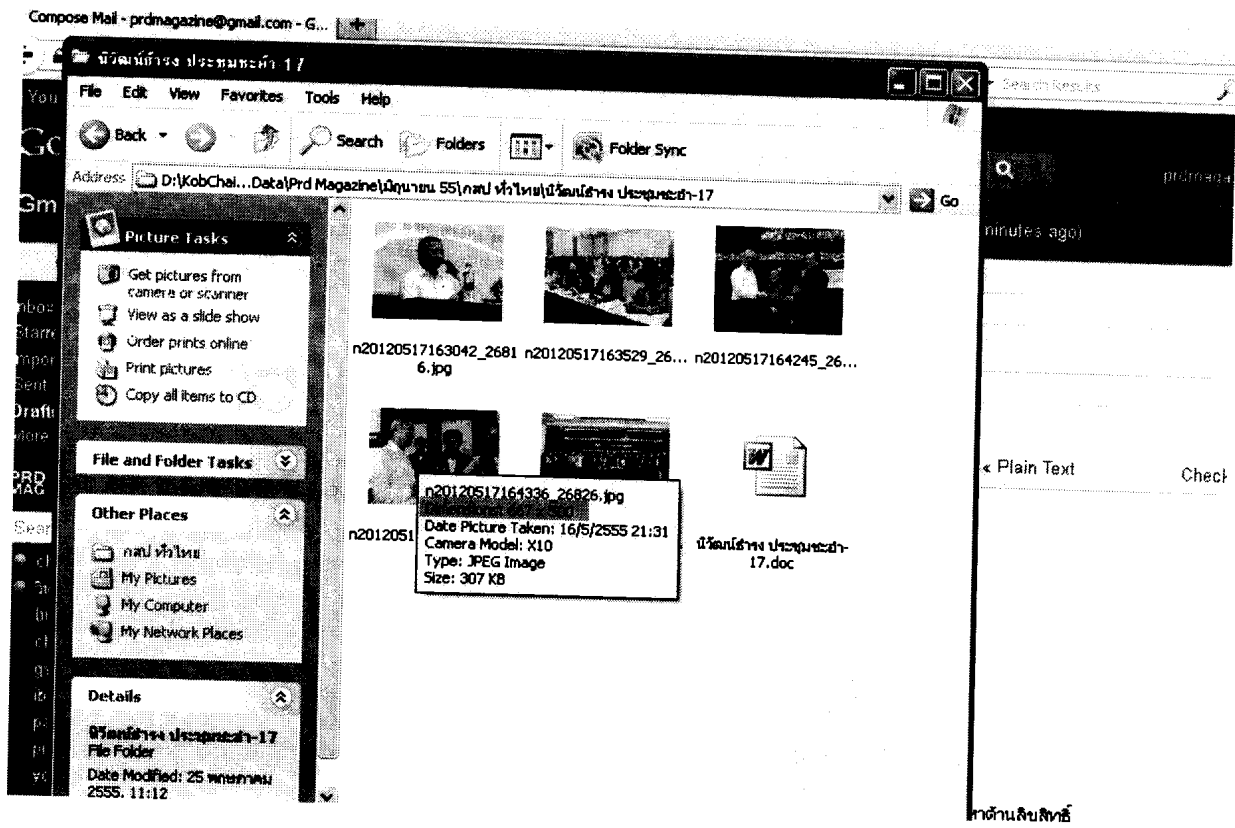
Compose Mail - prdmagazine@gmail.com - G...

นิวัฒน์ธำรง ประชุมระดำ 17

File Edit View Favorites Tools Help

Back Search Folders Folder Sync

Address D:\KobChai...Data\Prd Magazine\มิถุนายน 55\กสป ทั่วไทย\นิวัฒน์ธำรง ประชุมระดำ-17 Go

Search Results

Picture Tasks

Get pictures from camera or scanner
View as a slide show
Order prints online
Print pictures
Copy all items to CD

File and Folder Tasks

Other Places

กสป ทั่วไทย
My Pictures
My Computer
My Network Places

Details

นิวัฒน์ธำรง ประชุมระดำ-17
File Folder
Date Modified: 25 พฤษภาคม 2555, 11:12

n20120517163042_26816.jpg n20120517163529_26... n20120517164245_26...

n2012051

n20120517164336_26826.jpg
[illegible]
Date Picture Taken: 16/5/2555 21:31
Camera Model: X10
Type: JPEG Image
Size: 307 KB

นิวัฒน์ธำรง ประชุมระดำ-17.doc

You
Go
Gm
minutes ago)
Inbox
Starred
Important
Sent
Drafts
More
PRD MAG
Search
« Plain Text
Check
prdmaga
ต้านลิขสิทธิ์